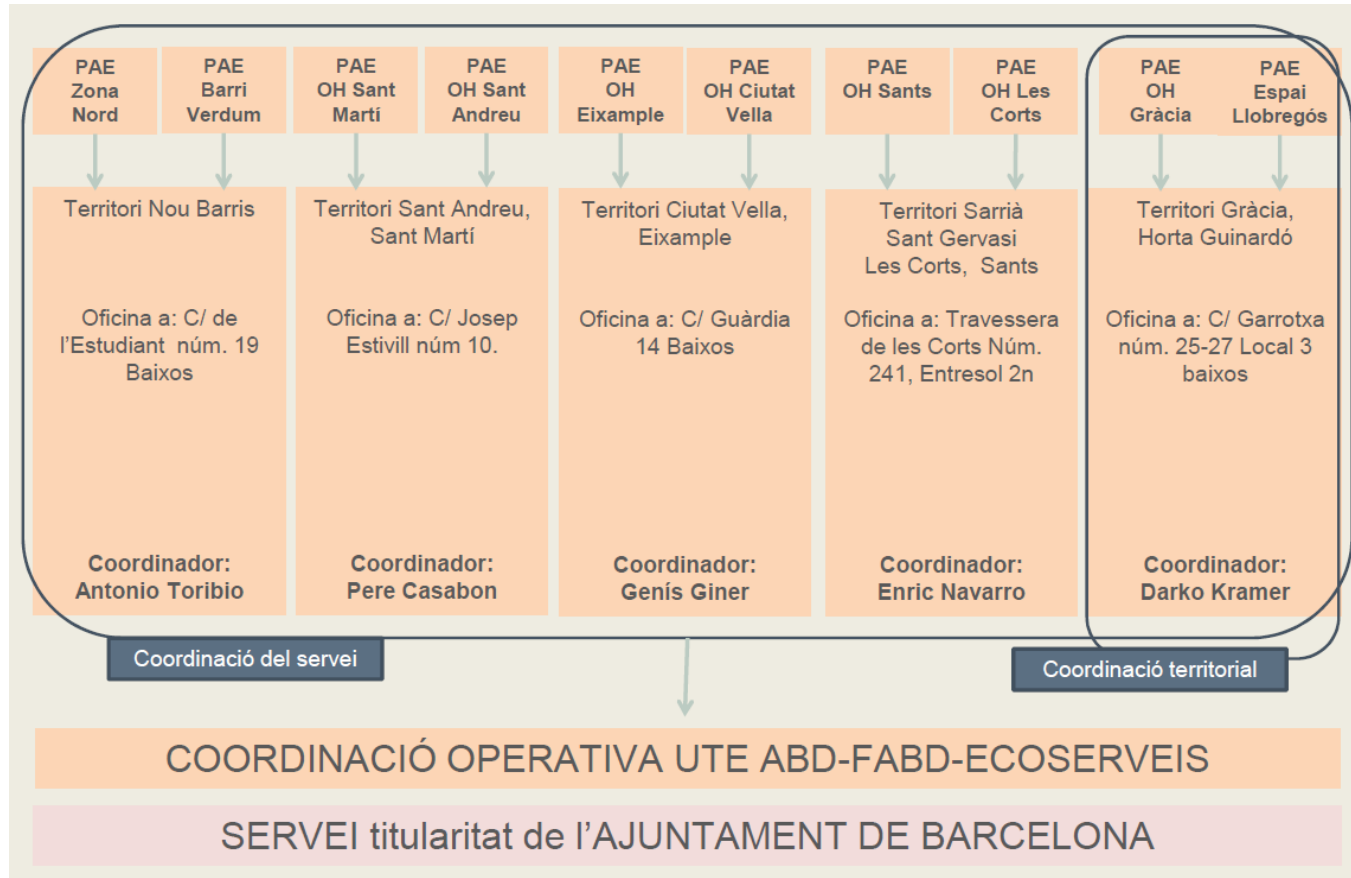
PAE Zona Nord

PAE Barri Verdum

Territori Nou Barris

Oficina a: C/ de l'Estudiant núm. 19 Baixos

Coordinador: Antonio Toribio

PAE OH Sant Martí

PAE OH Sant Andreu

Territori Sant Andreu, Sant Martí

Oficina a: C/ Josep Estivill núm 10.

Coordinador: Pere Casabon

PAE OH Eixample

PAE OH Ciutat Vella

Territori Ciutat Vella, Eixample

Oficina a: C/ Guàrdia 14 Baixos

Coordinador: Genís Giner

PAE OH Sants

PAE OH Les Corts

Territori Sarrià Sant Gervasi Les Corts, Sants

Oficina a: Travessera de les Corts Núm. 241, Entresol 2n

Coordinador: Enric Navarro

PAE OH Gràcia

PAE Espai Llobregós

Territori Gràcia, Horta Guinardó

Oficina a: C/ Garrotxa núm. 25-27 Local 3 baixos

Coordinador: Darko Kramer

Coordinació del servei

Coordinació territorial

COORDINACIÓ OPERATIVA UTE ABD-FABD-ECOSERVEIS

SERVEI titularitat de l'AJUNTAMENT DE BARCELONA